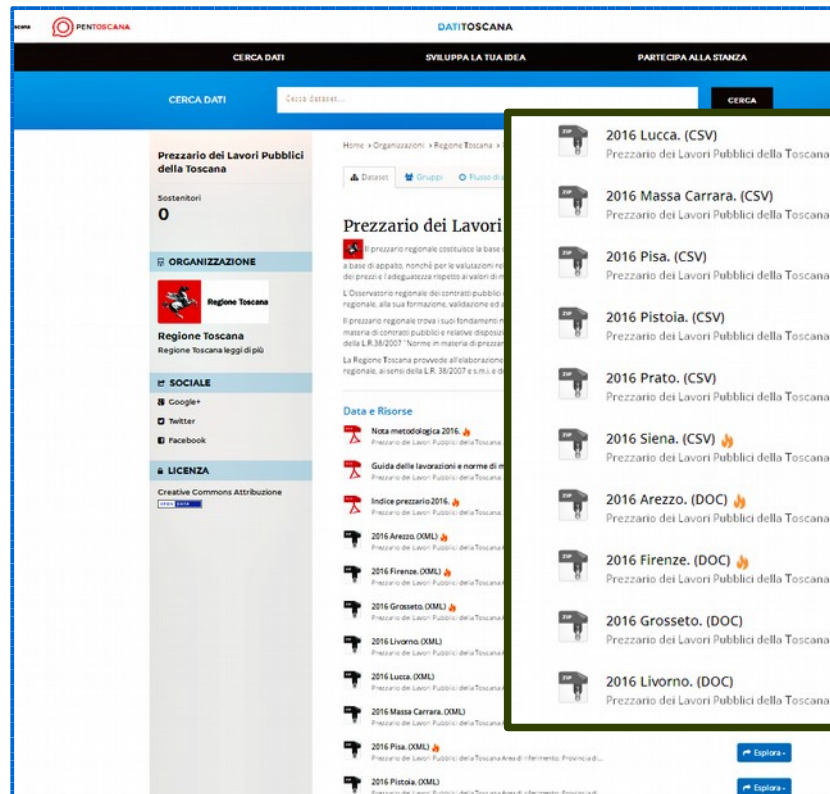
scana PENTOSCANA DATITOSCANA

CERCA DATI SVILUPPA LA TUA IDEA PARTECIPA ALLA STANZA

CERCA DATI Cerca dataset... CERCA

Prezzario dei Lavori Pubblici della Toscana

Sostenitori
0

ORGANIZZAZIONE

Regione Toscana

Regione Toscana
Regione Toscana leggi di più

SOCIALE
Google+
Twitter
Facebook

LICENZA
Creative Commons Attribuzione
OPEN DATA

Home › Organizzazioni › Regione Toscana ›

Dataset Gruppi Flusso di

Prezzario dei Lavori

Il prezzario regionale costituisce la base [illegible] a base di appalto, nonché per le valutazioni re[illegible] dei prezzi e l'adeguatezza rispetto ai valori di m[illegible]

L'Osservatorio regionale dei contratti pubblici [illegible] regionale, alla sua formazione, validazione ed a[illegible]

Il prezzario regionale trova i suoi fondamenti n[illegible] materia di contratti pubblici e relative disposiz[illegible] della L.R.38/2007 "Norme in materia di prezzar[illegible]

La Regione Toscana provvede all'elaborazione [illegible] regionale, ai sensi della L.R. 38/2007 e s.m.i. e d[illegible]

Data e Risorse

Nota metodologica 2016.
Prezzario dei Lavori Pubblici della Toscana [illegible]

Guida delle lavorazioni e norme di m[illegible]
Prezzario dei Lavori Pubblici della Toscana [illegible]

Indice prezzario 2016.
Prezzario dei Lavori Pubblici della Toscana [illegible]

2016 Arezzo. (XML)
Prezzario dei Lavori Pubblici della Toscana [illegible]

2016 Firenze. (XML)
Prezzario dei Lavori Pubblici della Toscana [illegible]

2016 Grosseto. (XML)
Prezzario dei Lavori Pubblici della Toscana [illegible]

2016 Livorno. (XML)
Prezzario dei Lavori Pubblici della Toscana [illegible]

2016 Lucca. (XML)
Prezzario dei Lavori Pubblici della Toscana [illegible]

2016 Massa Carrara. (XML)
Prezzario dei Lavori Pubblici della Toscana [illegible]

2016 Pisa. (XML)
Prezzario dei Lavori Pubblici della Toscana Area di riferimento: Provincia di...
Esplora

2016 Pistoia. (XML)
Prezzario dei Lavori Pubblici della Toscana Area di riferimento: Provincia di...
Esplora

2016 Lucca. (CSV)
Prezzario dei Lavori Pubblici della Toscana

2016 Massa Carrara. (CSV)
Prezzario dei Lavori Pubblici della Toscana

2016 Pisa. (CSV)
Prezzario dei Lavori Pubblici della Toscana

2016 Pistoia. (CSV)
Prezzario dei Lavori Pubblici della Toscana

2016 Prato. (CSV)
Prezzario dei Lavori Pubblici della Toscana

2016 Siena. (CSV)
Prezzario dei Lavori Pubblici della Toscana

2016 Arezzo. (DOC)
Prezzario dei Lavori Pubblici della Toscana

2016 Firenze. (DOC)
Prezzario dei Lavori Pubblici della Toscana

2016 Grosseto. (DOC)
Prezzario dei Lavori Pubblici della Toscana

2016 Livorno. (DOC)
Prezzario dei Lavori Pubblici della Toscana